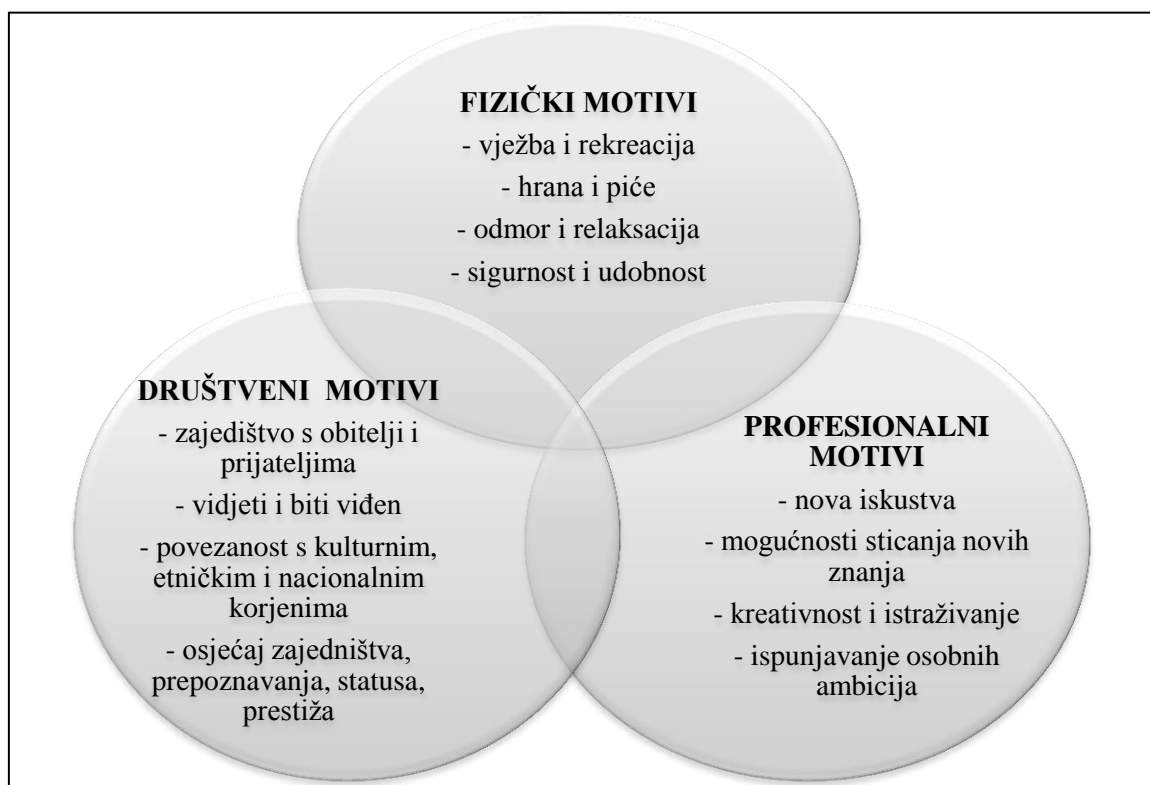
FIZIČKI MOTIVI
- vježba i rekreacija
- hrana i piće
- odmor i relaksacija
- sigurnost i udobnost

DRUŠTVENI MOTIVI
- zajedištvo s obitelji i prijateljima
- vidjeti i biti viđen
- povezanost s kulturnim, etničkim i nacionalnim korjenima
- osjećaj zajedništva, prepoznavanja, statusa, prestiža

PROFESIONALNI MOTIVI
- nova iskustva
- mogućnosti sticanja novih znanja
- kreativnost i istraživanje
- ispunjavanje osobnih ambicija